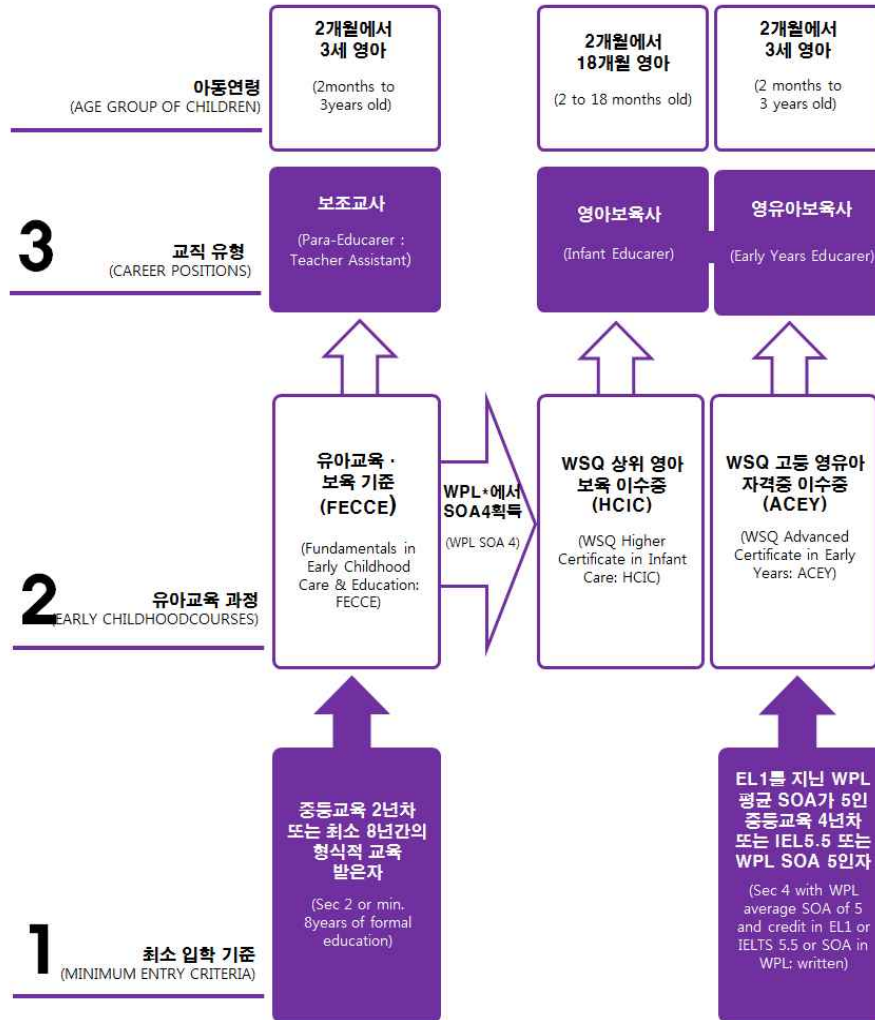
아동연령
(AGE GROUP OF CHILDREN)

2개월에서 3세 영아
(2months to 3years old)

2개월에서 18개월 영아
(2 to 18 months old)

2개월에서 3세 영아
(2 months to 3 years old)

3
교직 유형
(CAREER POSITIONS)

보조교사
(Para-Educarer : Teacher Assistant)

영아보육사
(Infant Educarer)

영유아보육사
(Early Years Educarer)

2
유아교육 과정
(EARLY CHILDHOODCOURSES)

유아교육 · 보육 기준
(FECCE)
(Fundamentals in Early Childhood Care & Education: FECCE)

WPL*에서 SOA4획득
(WPL SOA 4)

WSQ 상위 영아 보육 이수증
(HCIC)
(WSQ Higher Certificate in Infant Care: HCIC)

WSQ 고등 영유아 자격증 이수증
(ACEY)
(WSQ Advanced Certificate in Early Years: ACEY)

1
최소 입학 기준
(MINIMUM ENTRY CRITERIA)

중등교육 2년차 또는 최소 8년간의 형식적 교육 받은자
(Sec 2 or min. 8years of formal education)

EL1를 지닌 WPL 평균 SOA가 5인 중등교육 4년차 또는 IEL5.5 또는 WPL SOA 5인자
(Sec 4 with WPL average SOA of 5 and credit in EL1 or IELTS 5.5 or SOA in WPL: written)